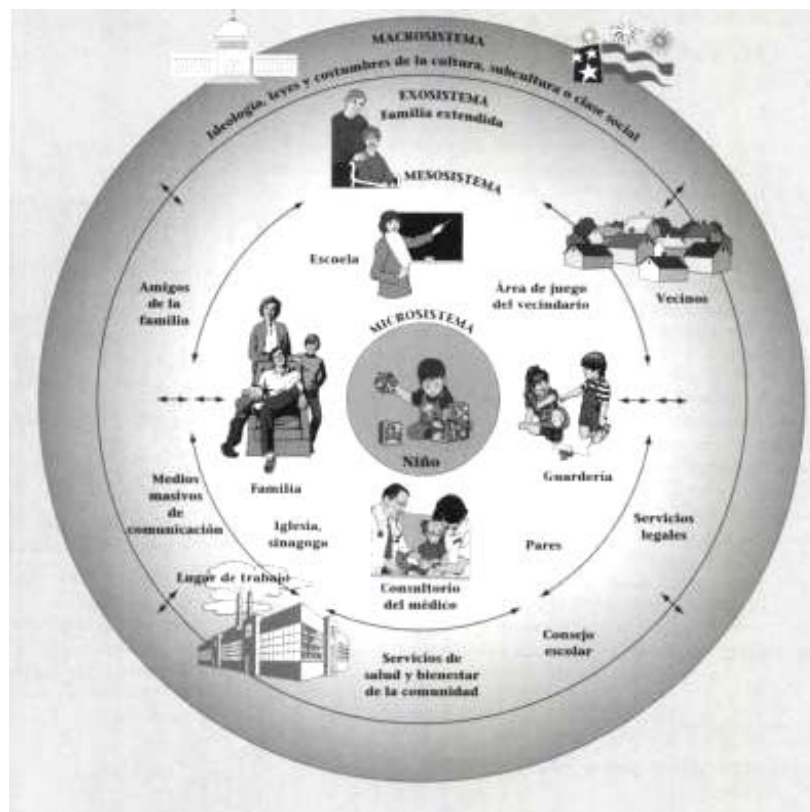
MACROSISTEMA

Ideología, leyes y costumbres de la cultura, subcultura o clase social

EXOSISTEMA
Familia extendida

MESOSISTEMA

Escuela

Área de juego del vecindario

Vecinos

Amigos de la familia

MICROSISTEMA

Niño

Familia

Guardería

Medios masivos de comunicación

Iglesia, sinagoga

Pares

Servicios legales

Lugar de trabajo

Consultorio del médico

Consejo escolar

Servicios de salud y bienestar de la comunidad